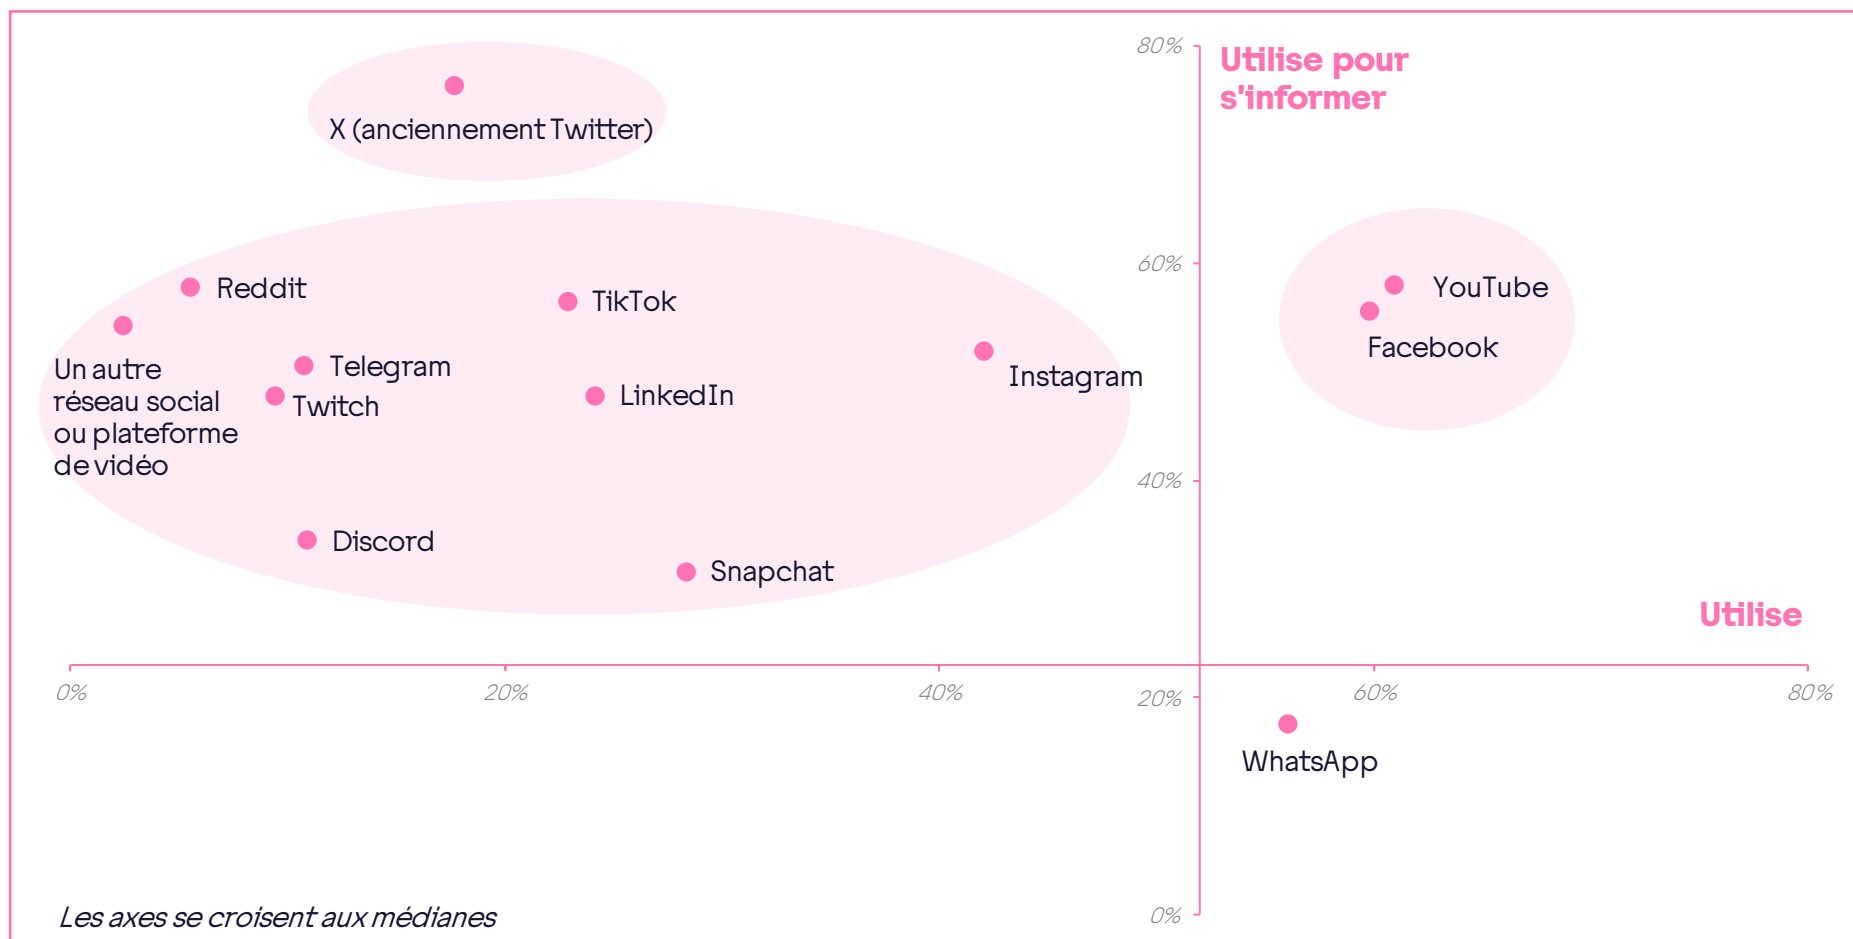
80%

Utilise pour s'informer

X (anciennement Twitter)

60%

YouTube

Facebook

Reddit

TikTok

Un autre réseau social ou plateforme de vidéo

Telegram

Twitch

LinkedIn

Instagram

40%

Discord

Snapchat

Utilise

0%

20%

40%

20%

60%

80%

WhatsApp

Les axes se croisent aux médianes

0%